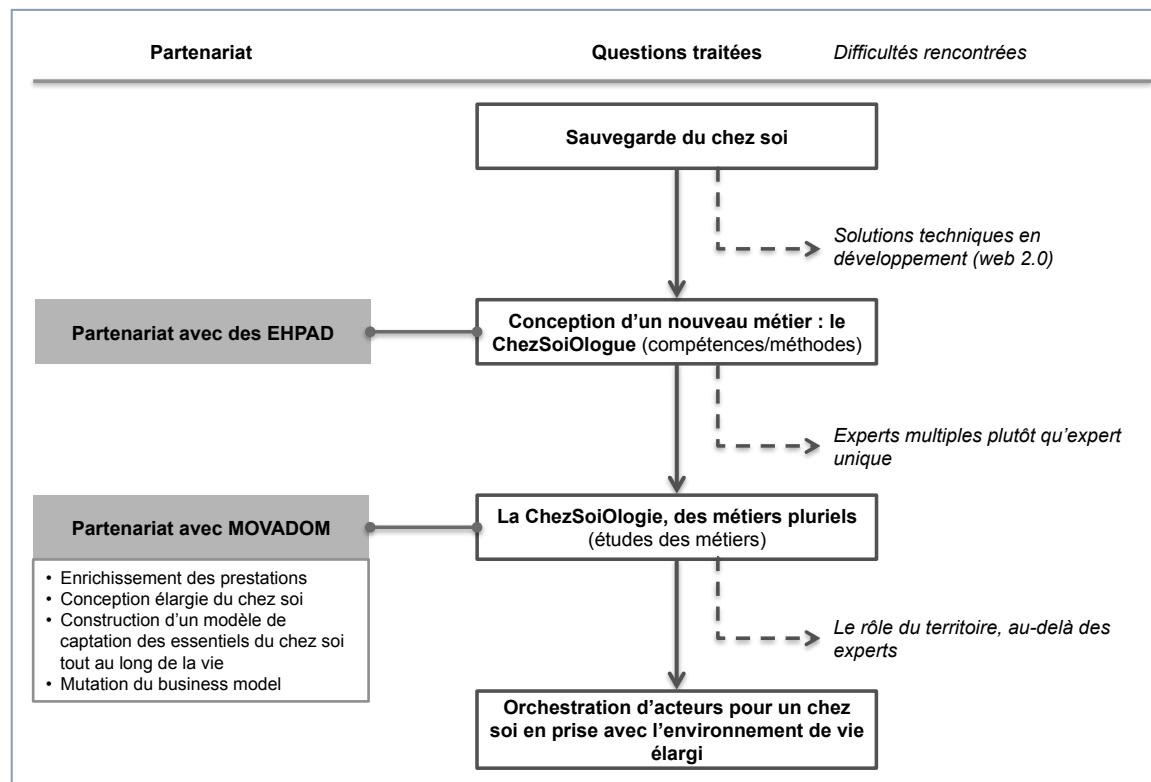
Partenariat

Questions traitées

Difficultés rencontrées

Sauvegarde du chez soi

Solutions techniques en développement (web 2.0)

Partenariat avec des EHPAD

Conception d'un nouveau métier : le ChezSoiOlogue (compétences/méthodes)

Experts multiples plutôt qu'expert unique

Partenariat avec MOVADOM

La ChezSoiOlogie, des métiers pluriels (études des métiers)

• Enrichissement des prestations
• Conception élargie du chez soi
• Construction d'un modèle de captation des essentiels du chez soi tout au long de la vie
• Mutation du business model

Le rôle du territoire, au-delà des experts

Orchestration d'acteurs pour un chez soi en prise avec l'environnement de vie élargi